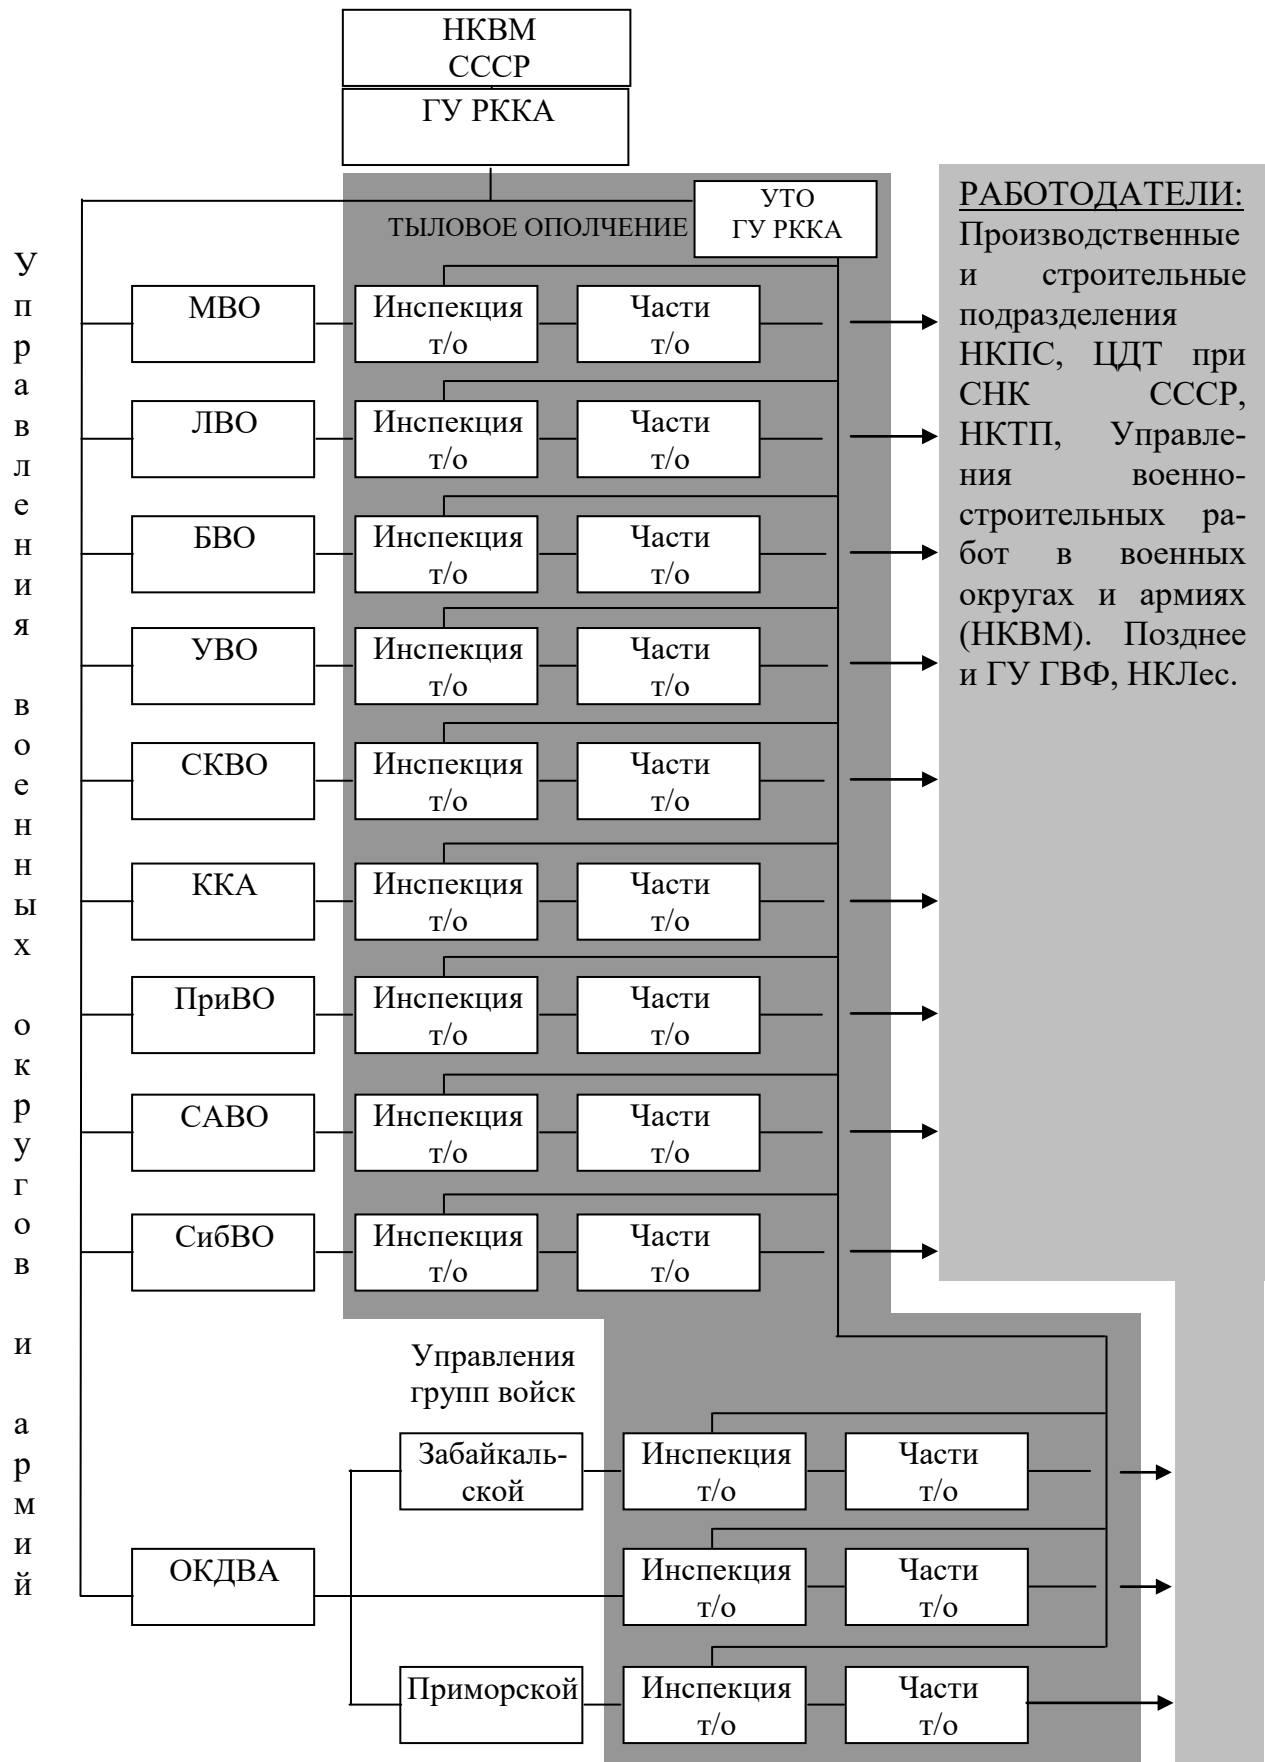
НКВМ СССР

ГУ РККА

ТЫЛОВОЕ ОПОЛЧЕНИЕ

УТО ГУ РККА

РАБОТОДАТЕЛИ:
Производственные и строительные подразделения НКПС, ЦДТ при СНК СССР, НКТП, Управления военно-строительных работ в военных округах и армиях (НКВМ). Позднее и ГУ ГВФ, НКЛес.

Управления военных округов и армий

МВО
Инспекция т/о
Части т/о

ЛВО
Инспекция т/о
Части т/о

БВО
Инспекция т/о
Части т/о

УВО
Инспекция т/о
Части т/о

СКВО
Инспекция т/о
Части т/о

ККА
Инспекция т/о
Части т/о

ПриВО
Инспекция т/о
Части т/о

САВО
Инспекция т/о
Части т/о

СибВО
Инспекция т/о
Части т/о

Управления групп войск

Забайкальской
Инспекция т/о
Части т/о

ОКДВА
Инспекция т/о
Части т/о

Приморской
Инспекция т/о
Части т/о